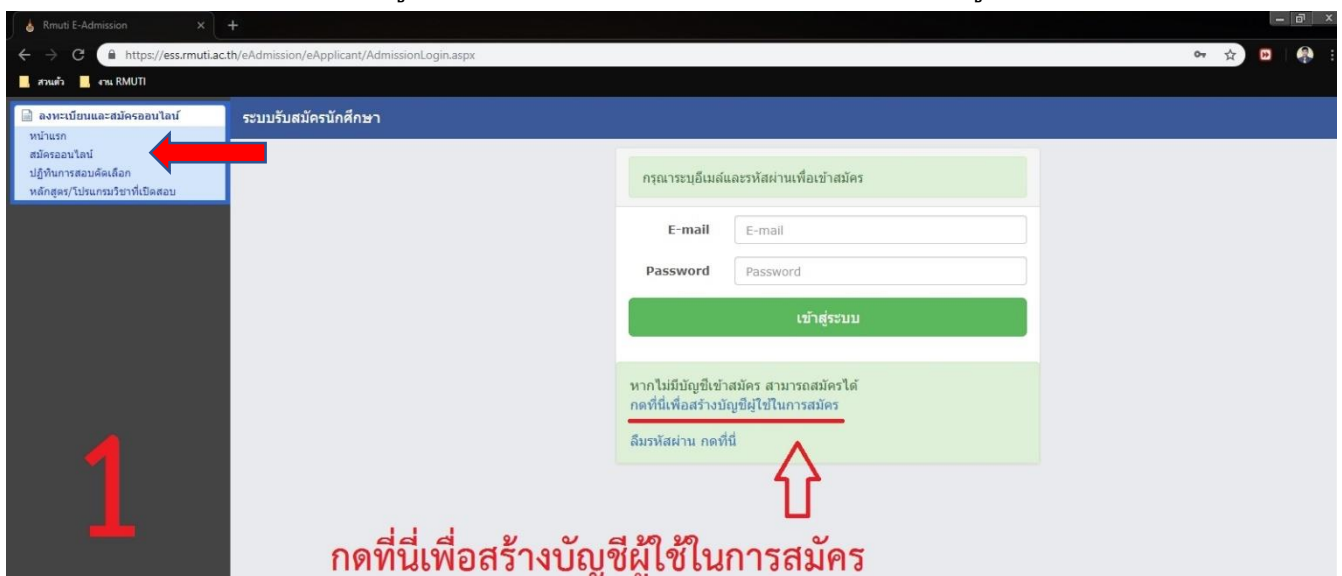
Rmuti E-Admission

https://ess.rmuti.ac.th/eAdmission/eApplicant/AdmissionLogin.aspx

ส่วนตัว งาน RMUTI

ลงทะเบียนและสมัครออนไลน์
หน้าแรก
สมัครออนไลน์
ปฏิทินการสอบคัดเลือก
หลักสูตร/โปรแกรมวิชาที่เปิดสอบ

ระบบรับสมัครนักศึกษา

กรุณาระบุอีเมล์และรหัสผ่านเพื่อเข้าสมัคร

E-mail E-mail

Password Password

เข้าสู่ระบบ

หากไม่มีบัญชีเข้าสมัคร สามารถสมัครได้
กดที่นี่เพื่อสร้างบัญชีผู้ใช้ในการสมัคร

ลืมรหัสผ่าน กดที่นี่

1

กดที่นี่เพื่อสร้างบัญชีผู้ใช้ในการสมัคร